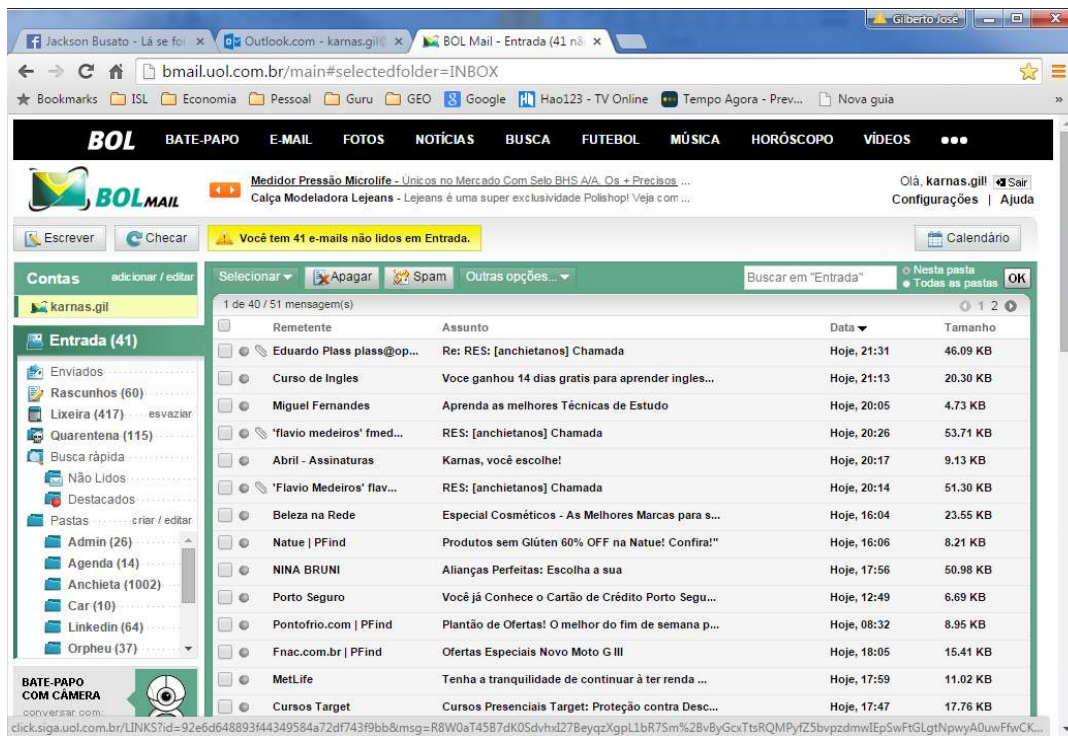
Jackson Busato - Lá se foi | Outlook.com - karnas.gil | BOL Mail - Entrada (41 nã

Gilberto José

bmail.uol.com.br/main#selectedfolder=INBOX

Bookmarks | ISL | Economia | Pessoal | Guru | GEO | Google | Hao123 - TV Online | Tempo Agora - Prev... | Nova guia

BOL | BATE-PAPO | E-MAIL | FOTOS | NOTÍCIAS | BUSCA | FUTEBOL | MÚSICA | HORÓSCOPO | VÍDEOS

BOL MAIL

Medidor Pressão Microlife - Únicos no Mercado Com Selo BHS A/A, Os + Precisos ...
Calça Modeladora Lejeans - Lejeans é uma super exclusividade Polishop! Veja com ...

Olá, karnas.gil! Sair
Configurações | Ajuda

Escrever | Checar | Você tem 41 e-mails não lidos em Entrada. | Calendário

Contas adicionar / editar
karnas.gil
Entrada (41)
Enviados
Rascunhos (60)
Lixeira (417) esvaziar
Quarentena (115)
Busca rápida
Não Lidos
Destacados
Pastas criar / editar
Admin (26)
Agenda (14)
Anchieta (1002)
Car (10)
Linkedin (64)
Orpheu (37)

BATE-PAPO COM CÂMERA
conversar com:

Selecionar | Apagar | Spam | Outras opções... | Buscar em "Entrada" | Nesta pasta | Todas as pastas | OK

1 de 40 / 51 mensagem(s) | 1 2

| Remetente | Assunto | Data | Tamanho |
|---|---|---|---|
| Eduardo Plass plass@op... | Re: RES: [anchietanos] Chamada | Hoje, 21:31 | 46.09 KB |
| Curso de Ingles | Voce ganhou 14 dias gratis para aprender ingles... | Hoje, 21:13 | 20.30 KB |
| Miguel Fernandes | Aprenda as melhores Técnicas de Estudo | Hoje, 20:05 | 4.73 KB |
| 'flavio medeiros' fmed... | RES: [anchietanos] Chamada | Hoje, 20:26 | 53.71 KB |
| Abril - Assinaturas | Karnas, você escolhe! | Hoje, 20:17 | 9.13 KB |
| 'Flavio Medeiros' flav... | RES: [anchietanos] Chamada | Hoje, 20:14 | 51.30 KB |
| Beleza na Rede | Especial Cosméticos - As Melhores Marcas para s... | Hoje, 16:04 | 23.55 KB |
| Natue \| PFind | Produtos sem Glúten 60% OFF na Natue! Confira!" | Hoje, 16:06 | 8.21 KB |
| NINA BRUNI | Alianças Perfeitas: Escolha a sua | Hoje, 17:56 | 50.98 KB |
| Porto Seguro | Você já Conhece o Cartão de Crédito Porto Segu... | Hoje, 12:49 | 6.69 KB |
| Pontofrio.com \| PFind | Plantão de Ofertas! O melhor do fim de semana p... | Hoje, 08:32 | 8.95 KB |
| Fnac.com.br \| PFind | Ofertas Especiais Novo Moto G III | Hoje, 18:05 | 15.41 KB |
| MetLife | Tenha a tranquilidade de continuar à ter renda ... | Hoje, 17:59 | 11.02 KB |
| Cursos Target | Cursos Presenciais Target: Proteção contra Desc... | Hoje, 17:47 | 17.76 KB |

click.siga.uol.com.br/LINKS?id=92e6d648893f44349584a72df743f9bb&msg=R8W0aT45B7dK0SdvhxI27BeyqzXgpL1bR7Sm%2BvByGcxTtsRQMPyfZ5bvpzdmwIEpSwFtGLgtNpwyA0uwFfwCK...